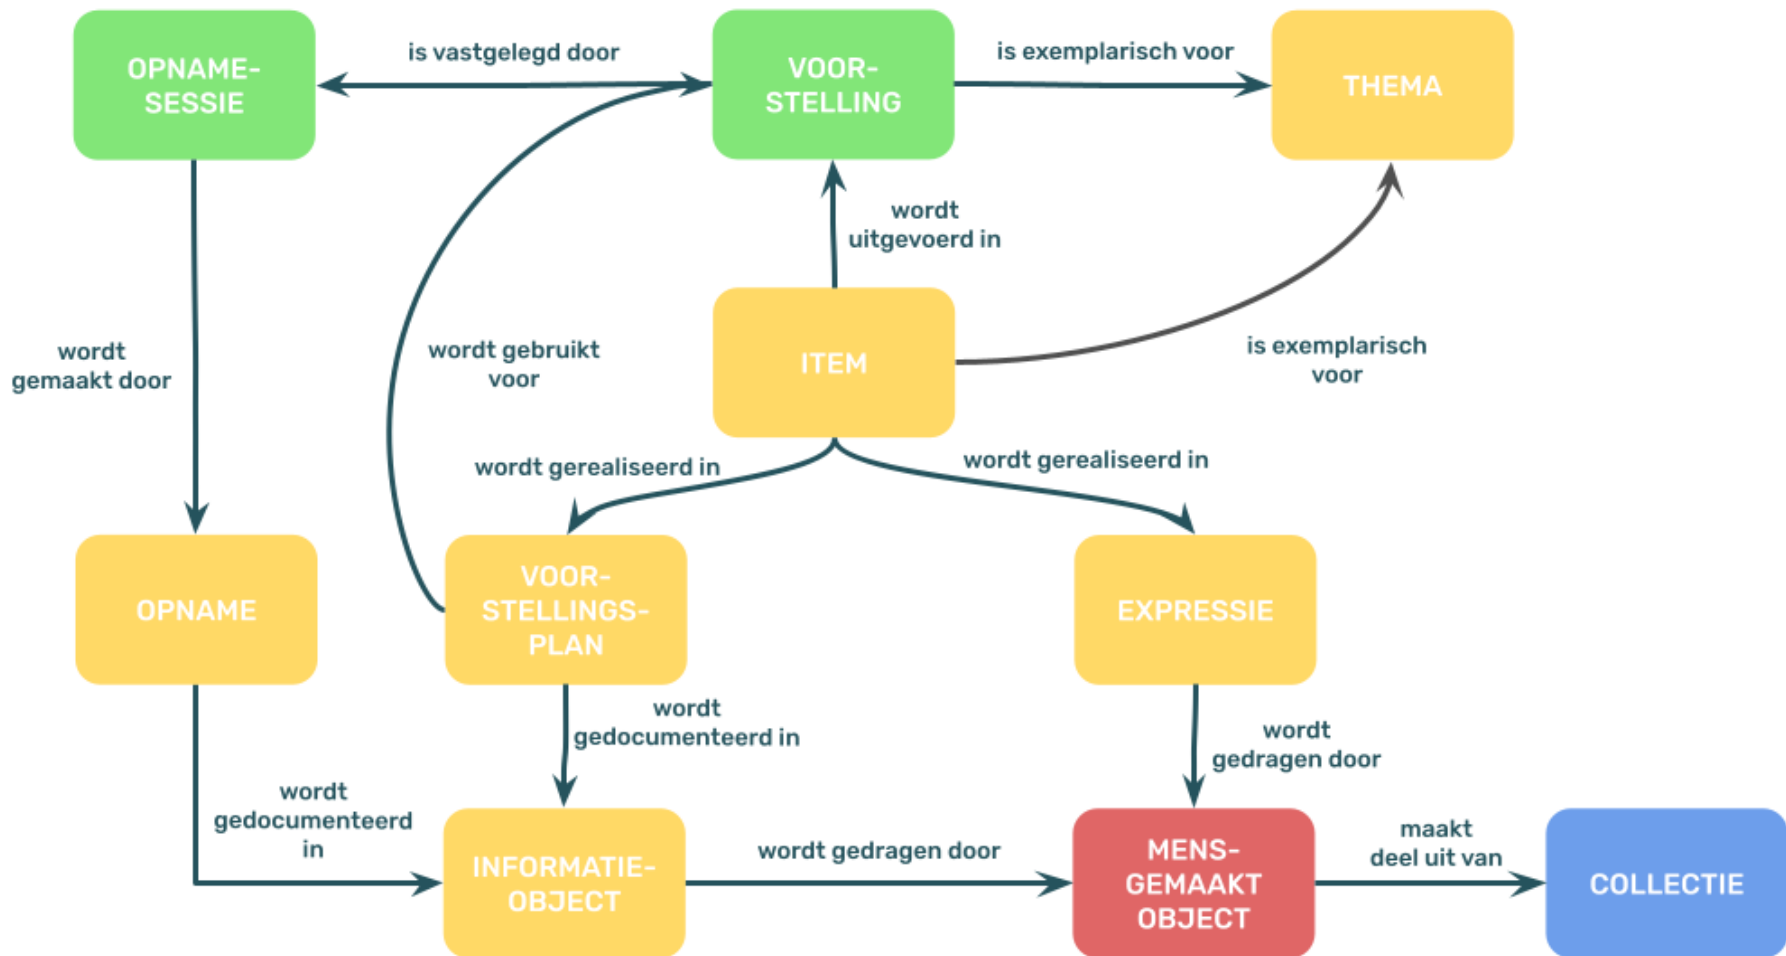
OPNAME-SESSIE

is vastgelegd door

VOOR-STELLING

is exemplarisch voor

THEMA

wordt uitgevoerd in

wordt gemaakt door

wordt gebruikt voor

ITEM

is exemplarisch voor

wordt gerealiseerd in

wordt gerealiseerd in

OPNAME

VOOR-STELLINGS-PLAN

EXPRESSIE

wordt gedocumenteerd in

wordt gedragen door

wordt gedocumenteerd in

INFORMATIE-OBJECT

wordt gedragen door

MENS-GEMAAKT OBJECT

maakt deel uit van

COLLECTIE